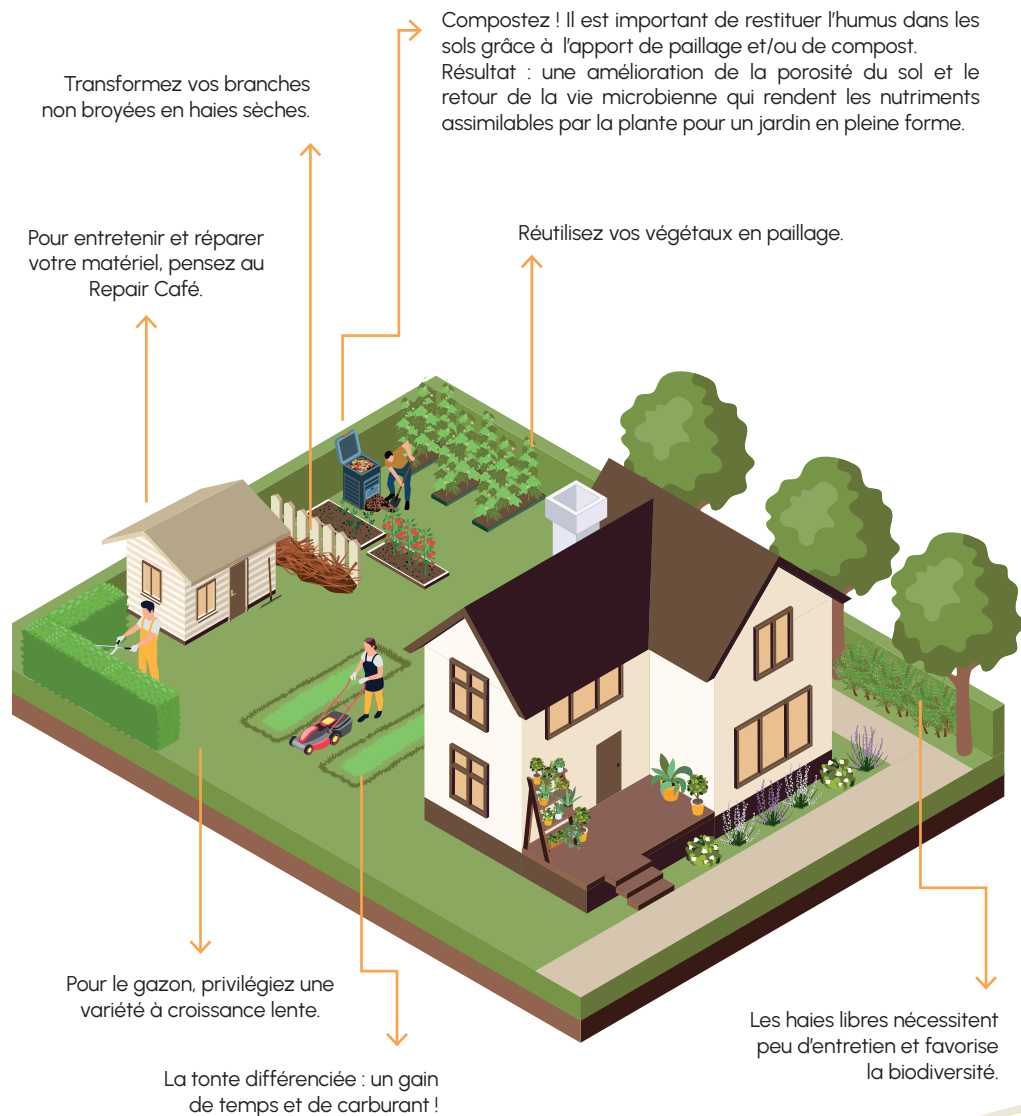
Compostez ! Il est important de restituer l'humus dans les sols grâce à l'apport de paillage et/ou de compost.
Résultat : une amélioration de la porosité du sol et le retour de la vie microbienne qui rendent les nutriments assimilables par la plante pour un jardin en pleine forme.

Transformez vos branches non broyées en haies sèches.

Pour entretenir et réparer votre matériel, pensez au Repair Café.

Réutilisez vos végétaux en paillage.

Pour le gazon, privilégiez une variété à croissance lente.

La tonte différenciée : un gain de temps et de carburant !

Les haies libres nécessitent peu d'entretien et favorise la biodiversité.